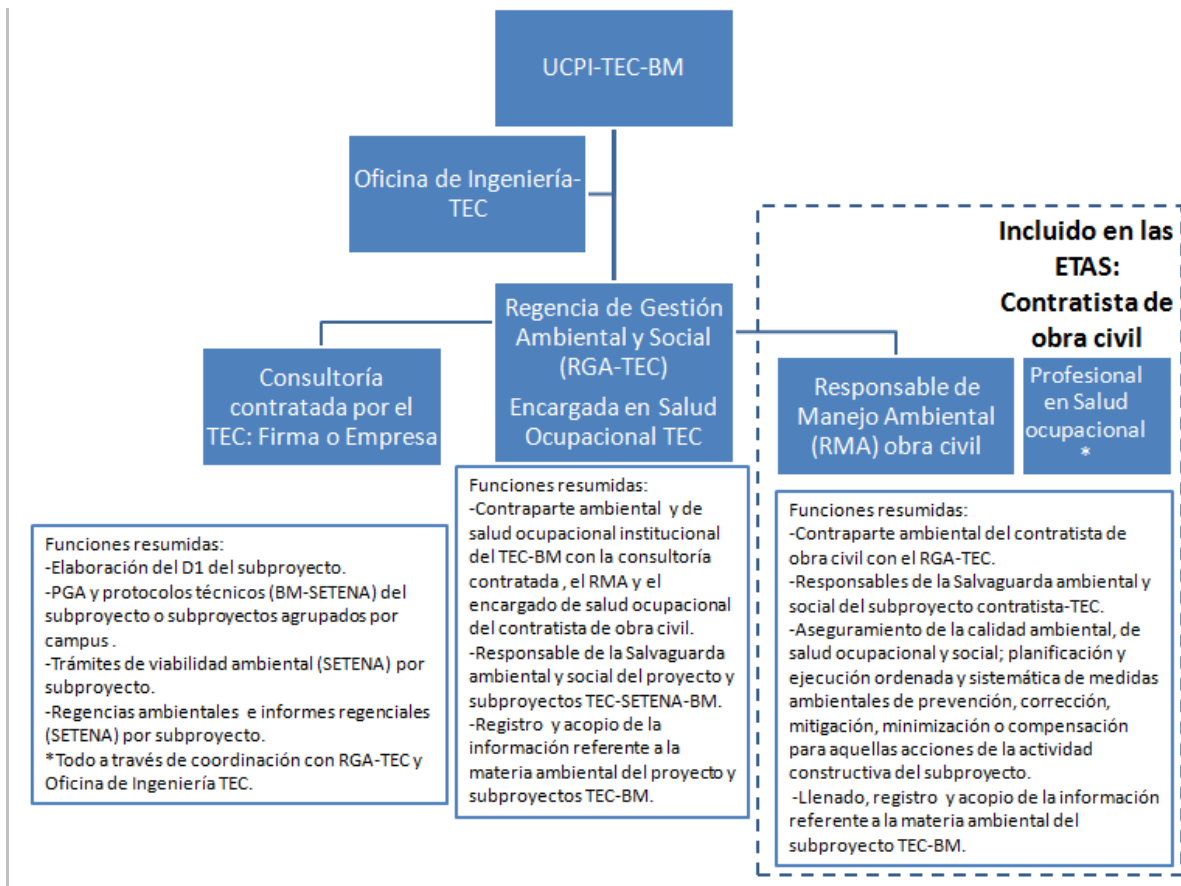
UCPI-TEC-BM

Oficina de Ingeniería-TEC

Incluido en las ETAS: Contratista de obra civil

Regencia de Gestión Ambiental y Social (RGA-TEC)
Encargada en Salud Ocupacional TEC

Consultoría contratada por el TEC: Firma o Empresa

Responsable de Manejo Ambiental (RMA) obra civil

Profesional en Salud ocupacional *

Funciones resumidas:
-Elaboración del D1 del subproyecto.
-PGA y protocolos técnicos (BM-SETENA) del subproyecto o subproyectos agrupados por campus .
-Trámites de viabilidad ambiental (SETENA) por subproyecto.
-Regencias ambientales e informes regenciales (SETENA) por subproyecto.
*Todo a través de coordinación con RGA-TEC y Oficina de Ingeniería TEC.

Funciones resumidas:
-Contraparte ambiental y de salud ocupacional institucional del TEC-BM con la consultoría contratada , el RMA y el encargado de salud ocupacional del contratista de obra civil.
-Responsable de la Salvaguarda ambiental y social del proyecto y subproyectos TEC-SETENA-BM.
-Registro y acopio de la información referente a la materia ambiental del proyecto y subproyectos TEC-BM.

Funciones resumidas:
-Contraparte ambiental del contratista de obra civil con el RGA-TEC.
-Responsables de la Salvaguarda ambiental y social del subproyecto contratista-TEC.
-Aseguramiento de la calidad ambiental, de salud ocupacional y social; planificación y ejecución ordenada y sistemática de medidas ambientales de prevención, corrección, mitigación, minimización o compensación para aquellas acciones de la actividad constructiva del subproyecto.
-Llenado, registro y acopio de la información referente a la materia ambiental del subproyecto TEC-BM.